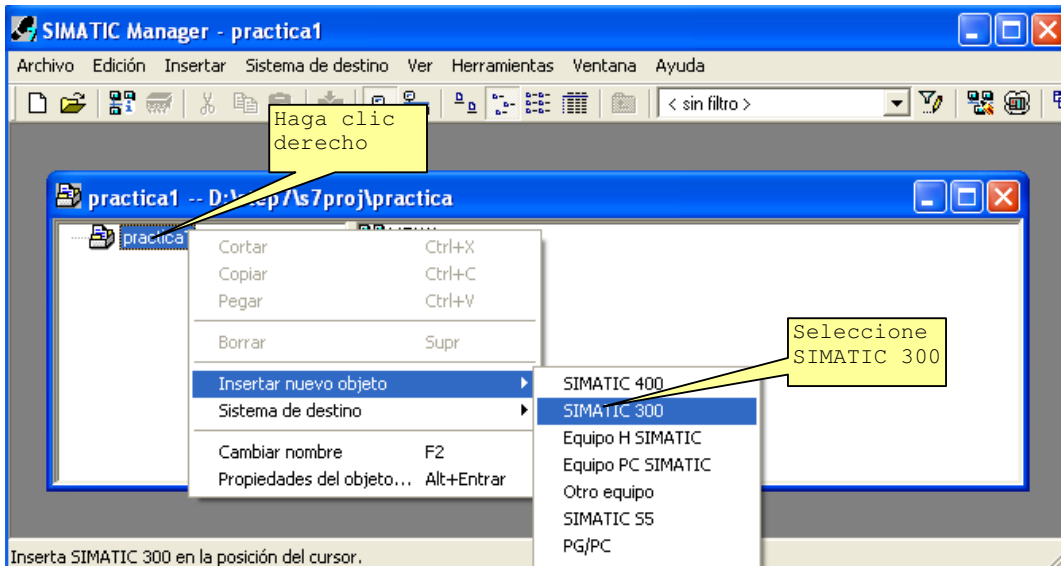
SIMATIC Manager - practica1

Archivo Edición Insertar Sistema de destino Ver Herramientas Ventana Ayuda

< sin filtro >

Haga clic derecho

practica1 -- D:\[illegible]ep7\s7proj\practica

practica

Cortar Ctrl+X
Copiar Ctrl+C
Pegar Ctrl+V
Borrar Supr
Insertar nuevo objeto
Sistema de destino
Cambiar nombre F2
Propiedades del objeto... Alt+Entrar

Seleccione SIMATIC 300

SIMATIC 400
SIMATIC 300
Equipo H SIMATIC
Equipo PC SIMATIC
Otro equipo
SIMATIC S5
PG/PC

Inserta SIMATIC 300 en la posición del cursor.